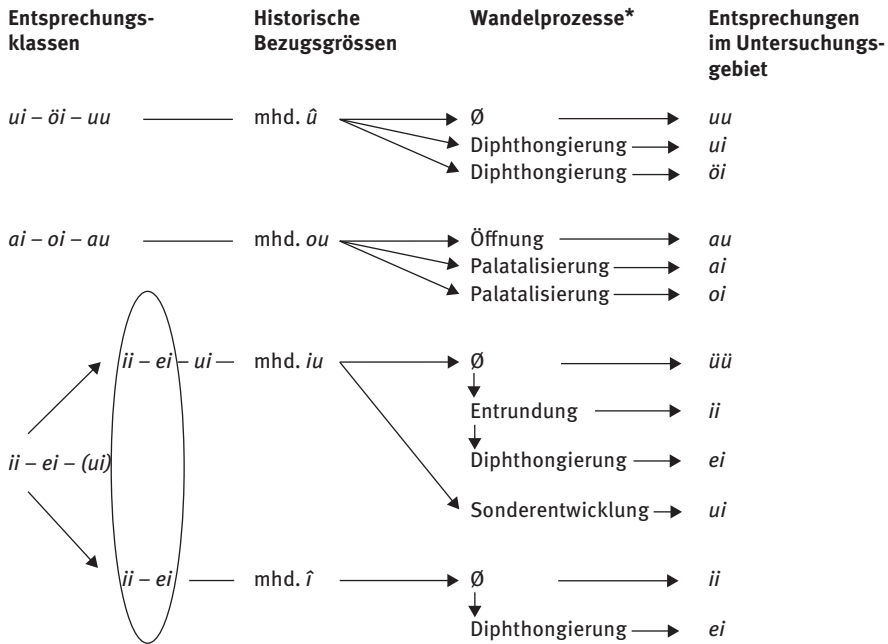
| Entsprechungsklassen | Historische Bezugsgrössen | Wandelprozesse* | Entsprechungen im Untersuchungsgebiet |
|---|---|---|---|
| *ui – öi – uu* | mhd. *û* | Ø | *uu* |
| | | Diphthongierung | *ui* |
| | | Diphthongierung | *öi* |
| *ai – oi – au* | mhd. *ou* | Öffnung | *au* |
| | | Palatalisierung | *ai* |
| | | Palatalisierung | *oi* |
| *ii – ei – (ui)* → *ii – ei – ui* | mhd. *iu* | Ø | *üü* |
| | | Entrundung | *ii* |
| | | Diphthongierung | *ei* |
| | | Sonderentwicklung | *ui* |
| *ii – ei – (ui)* → *ii – ei* | mhd. *î* | Ø | *ii* |
| | | Diphthongierung | *ei* |